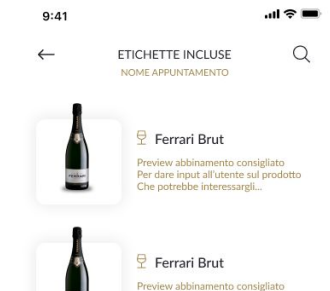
9:41

ETICHETTE INCLUSE
NOME APPUNTAMENTO

Ferrari Brut
Preview abbinamento consigliato
Per dare input all'utente sul prodotto
Che potrebbe interessargli...

Ferrari Brut
Preview abbinamento consigliato